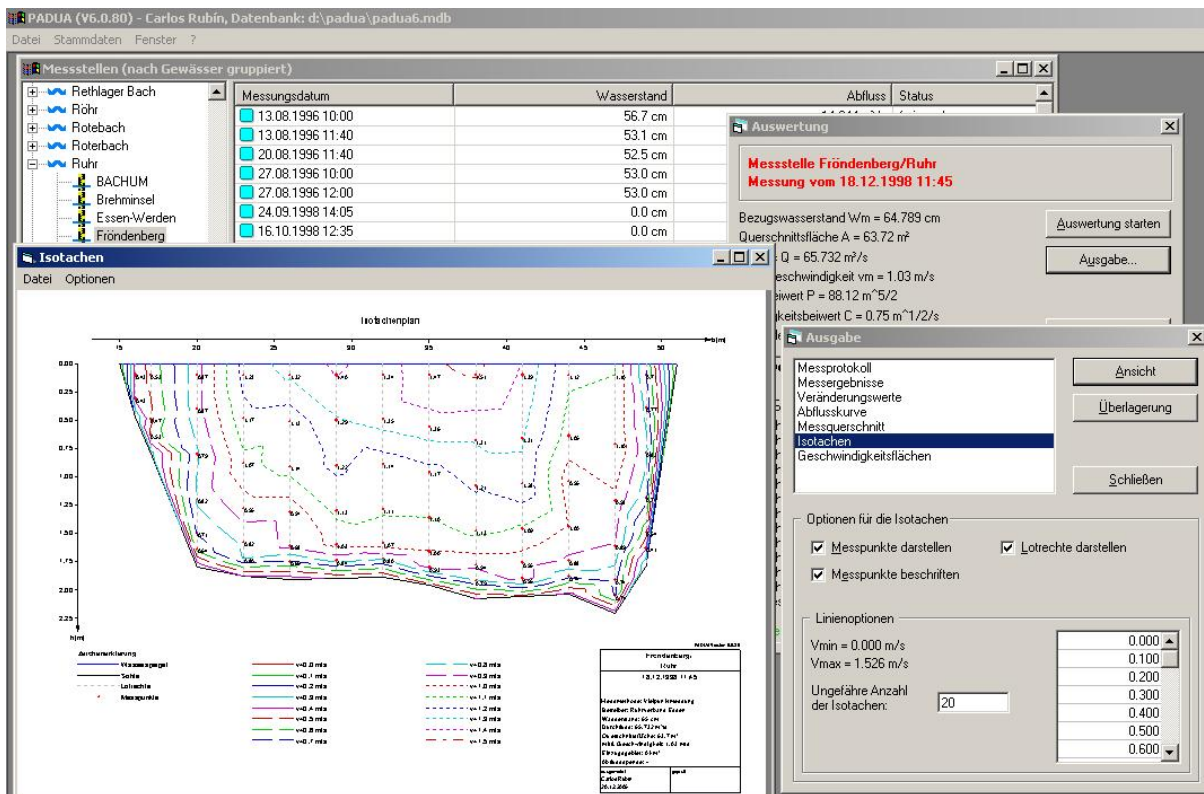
PADUA (V6.0.80) - Carlos Rubín, Datenbank: d:\padua\padua6.mdb
Datei Stammdaten Fenster ?

Messstellen (nach Gewässer gruppiert)

Rethlager Bach
Röhr
Rotebach
Roterbach
Ruhr
BACHUM
Brehminsel
Essen-Werden
Fröndenberg

| Messungsdatum | Wasserstand | Abfluss | Status |
|---|---|---|---|
| 13.08.1996 10:00 | 56.7 cm | | |
| 13.08.1996 11:40 | 53.1 cm | | |
| 20.08.1996 11:40 | 52.5 cm | | |
| 27.08.1996 10:00 | 53.0 cm | | |
| 27.08.1996 12:00 | 53.0 cm | | |
| 24.09.1998 14:05 | 0.0 cm | | |
| 16.10.1998 12:35 | 0.0 cm | | |

Auswertung

Messstelle Fröndenberg/Ruhr
Messung vom 18.12.1998 11:45

Bezugswasserstand Wm = 64.789 cm
Querschnittsfläche A = 63.72 m²
Q = 65.732 m³/s
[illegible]schwindigkeit vm = 1.03 m/s
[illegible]eiwert P = 88.12 m^5/2
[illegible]keitsbeiwert C = 0.75 m^1/2/s

Auswertung starten
Ausgabe...

Isotachen
Datei Optionen

Isotachenplan

15 20 25 30 35 40 45 50 b(m)
0.00 0.25 0.50 0.75 1.00 1.25 1.50 1.75 2.00 2.25 h(m)

Zeichenerklärung
Wasserspiegel
Sohle
Lotrechte
Messpunkte

v=0.0 m/s
v=0.1 m/s
v=0.2 m/s
v=0.3 m/s
v=0.4 m/s
v=0.5 m/s
v=0.6 m/s
v=0.7 m/s
v=0.8 m/s
v=0.9 m/s
v=1.0 m/s
v=1.1 m/s
v=1.2 m/s
v=1.3 m/s
v=1.4 m/s
v=1.5 m/s

Fröndenberg
Ruhr
18.12.1998 11:45

Ausgabe

Messprotokoll
Messergebnisse
Veränderungswerte
Abflusskurve
Messquerschnitt
Isotachen
Geschwindigkeitsflächen

Ansicht
Überlagerung
Schließen

Optionen für die Isotachen
Messpunkte darstellen
Lotrechte darstellen
Messpunkte beschriften

Linienoptionen
Vmin = 0.000 m/s
Vmax = 1.526 m/s
Ungefähre Anzahl der Isotachen: 20

0.000
0.100
0.200
0.300
0.400
0.500
0.600